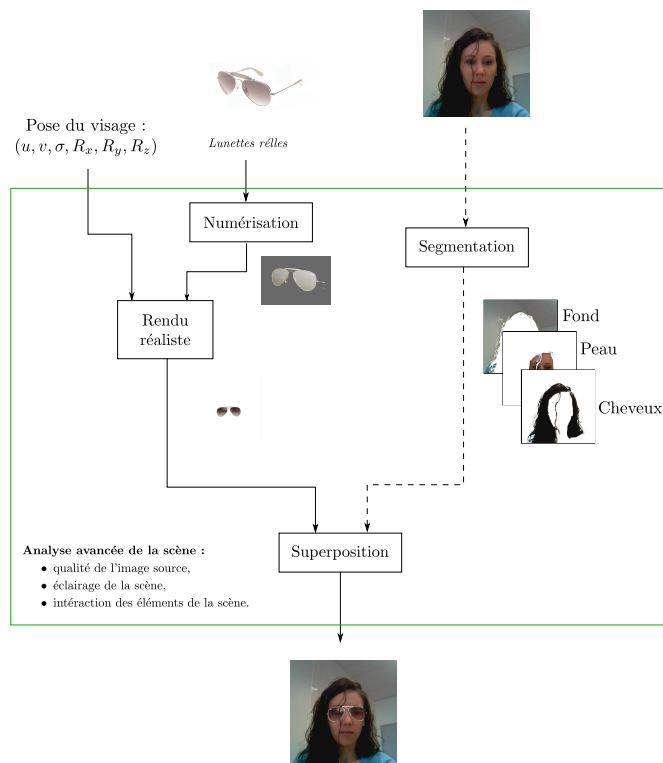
Pose du visage :
$(u, v, \sigma, R_x, R_y, R_z)$

Lunettes rélles

Numérisation

Segmentation

Rendu réaliste

Fond

Peau

Cheveux

Analyse avancée de la scène :
- qualité de l'image source,
- éclairage de la scène,
- intéraction des éléments de la scène.

Superposition